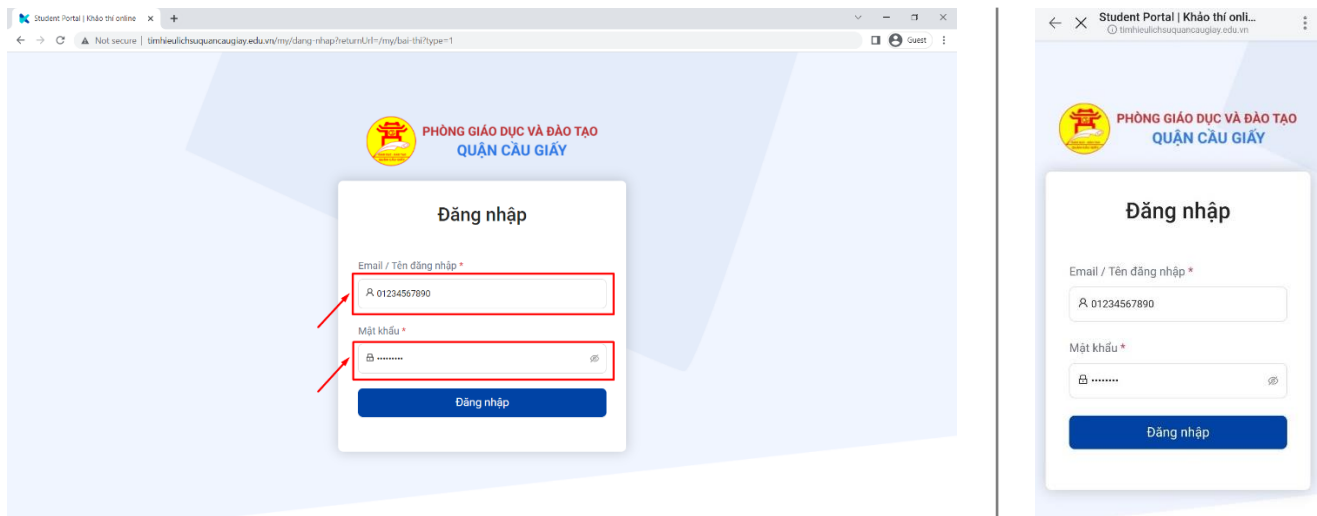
Student Portal | Khảo thí online ×

Not secure | timhieulichsuquancaugiay.edu.vn/my/dang-nhap?returnUrl=/my/bai-thi?type=1

Guest

PHÒNG GIÁO DỤC VÀ ĐÀO TẠO
QUẬN CẦU GIẤY

Đăng nhập

Email / Tên đăng nhập *

01234567890

Mật khẩu *

••••••••

Đăng nhập

Student Portal | Khảo thí onli...
timhieulichsuquancaugiay.edu.vn

PHÒNG GIÁO DỤC VÀ ĐÀO TẠO
QUẬN CẦU GIẤY

Đăng nhập

Email / Tên đăng nhập *

01234567890

Mật khẩu *

••••••••

Đăng nhập